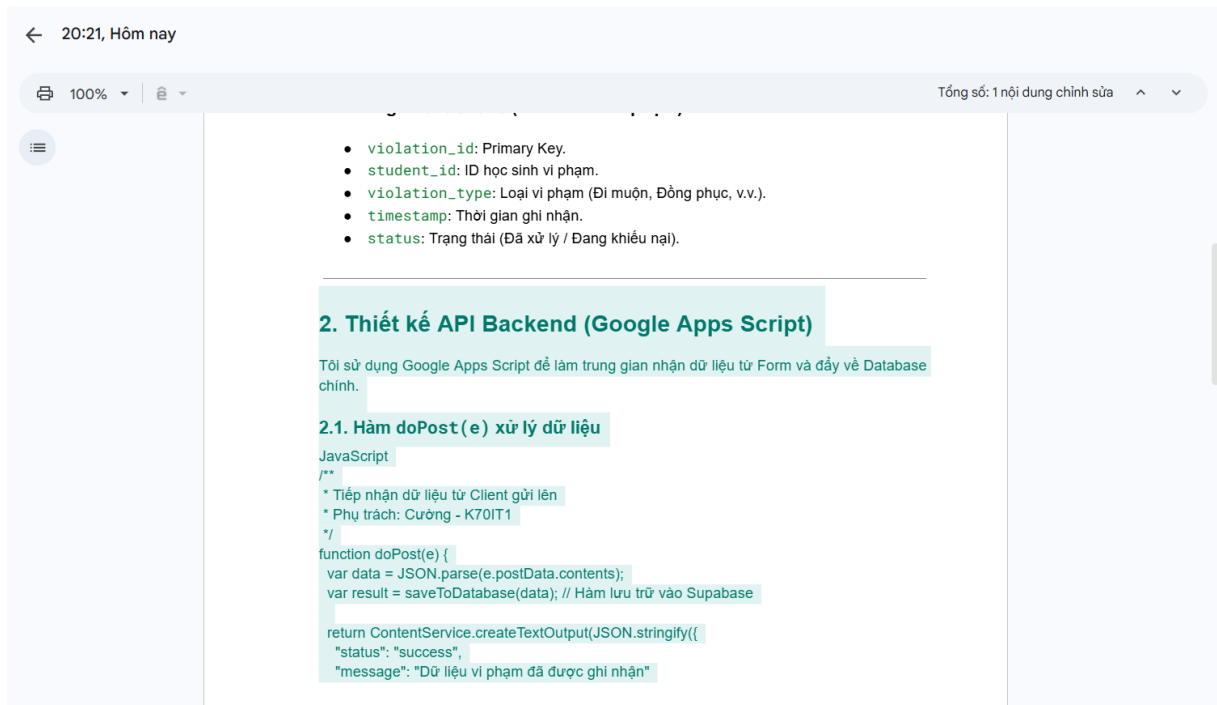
20:21, Hôm nay

100%

Tổng số: 1 nội dung chỉnh sửa

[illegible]

- violation_id: Primary Key.
- student_id: ID học sinh vi phạm.
- violation_type: Loại vi phạm (Đi muộn, Đồng phục, v.v.).
- timestamp: Thời gian ghi nhận.
- status: Trạng thái (Đã xử lý / Đang khiếu nại).

2. Thiết kế API Backend (Google Apps Script)

Tôi sử dụng Google Apps Script để làm trung gian nhận dữ liệu từ Form và đẩy về Database chính.

2.1. Hàm doPost(e) xử lý dữ liệu

JavaScript
/**
 * Tiếp nhận dữ liệu từ Client gửi lên
 * Phụ trách: Cường - K70IT1
 */
function doPost(e) {
  var data = JSON.parse(e.postData.contents);
  var result = saveToDatabase(data); // Hàm lưu trữ vào Supabase

  return ContentService.createTextOutput(JSON.stringify({
    "status": "success",
    "message": "Dữ liệu vi phạm đã được ghi nhận"